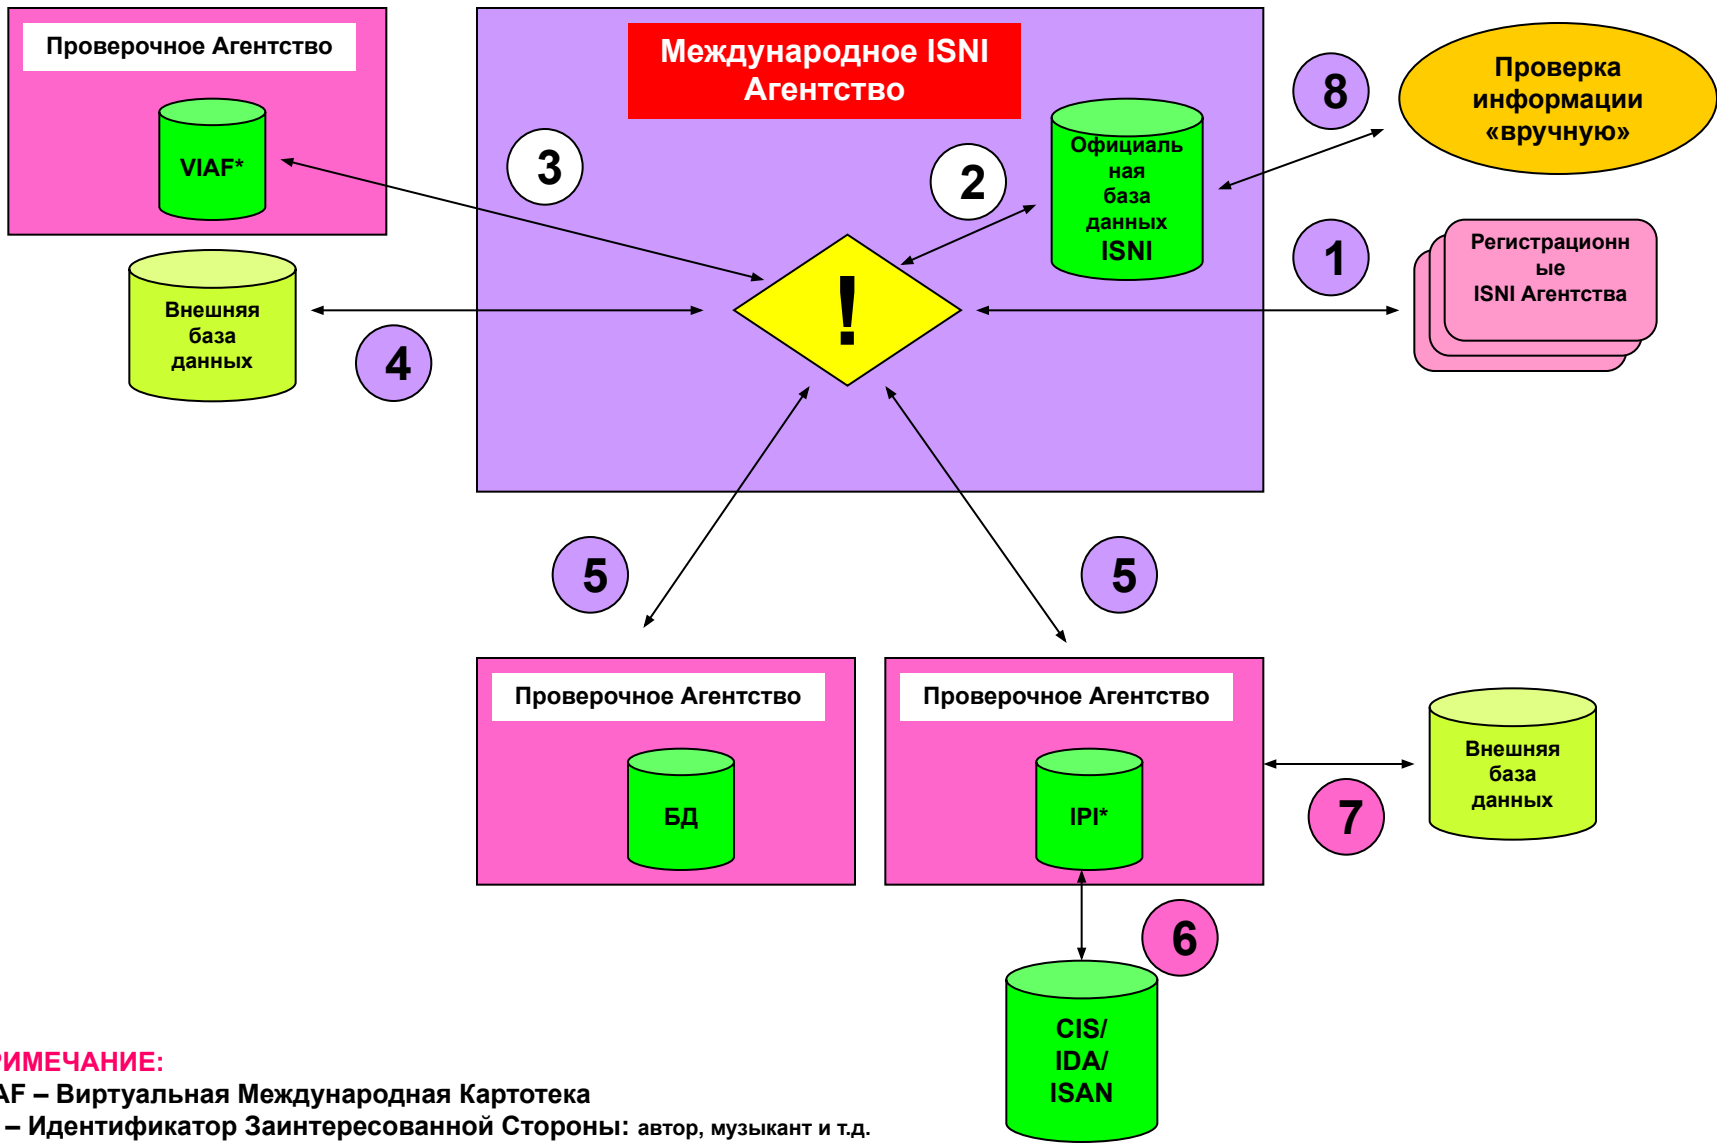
Проверочное Агентство

VIAF*

Международное ISNI Агентство

3

2

Официальная база данных ISNI

8

Проверка информации «вручную»

1

Регистрационные ISNI Агентства

!

Внешняя база данных

4

5

5

Проверочное Агентство

БД

Проверочное Агентство

IPI*

Внешняя база данных

7

6

CIS/ IDA/ ISAN

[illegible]РИМЕЧАНИЕ:
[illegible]AF – Виртуальная Международная Картотека
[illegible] – Идентификатор Заинтересованной Стороны: автор, музыкант и т.д.